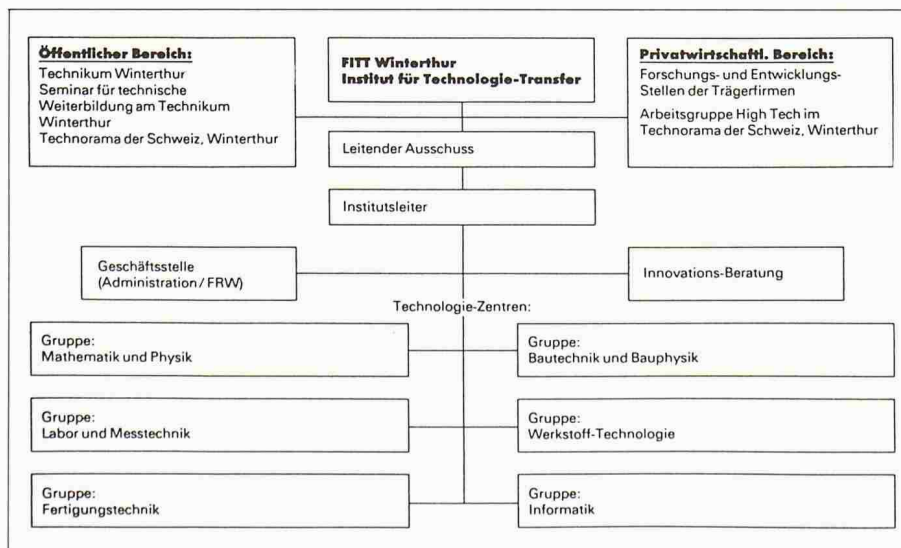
Öffentlicher Bereich:
Technikum Winterthur
Seminar für technische Weiterbildung am Technikum Winterthur
Technorama der Schweiz, Winterthur

FITT Winterthur
Institut für Technologie-Transfer

Privatwirtschaftl. Bereich:
Forschungs- und Entwicklungs-Stellen der Trägerfirmen
Arbeitsgruppe High Tech im Technorama der Schweiz, Winterthur

Leitender Ausschuss

Institutsleiter

Geschäftsstelle (Administration / FRW)

Innovations-Beratung

Technologie-Zentren:

Gruppe:
Mathematik und Physik

Gruppe:
Bautechnik und Bauphysik

Gruppe:
Labor und Messtechnik

Gruppe:
Werkstoff-Technologie

Gruppe:
Fertigungstechnik

Gruppe:
Informatik